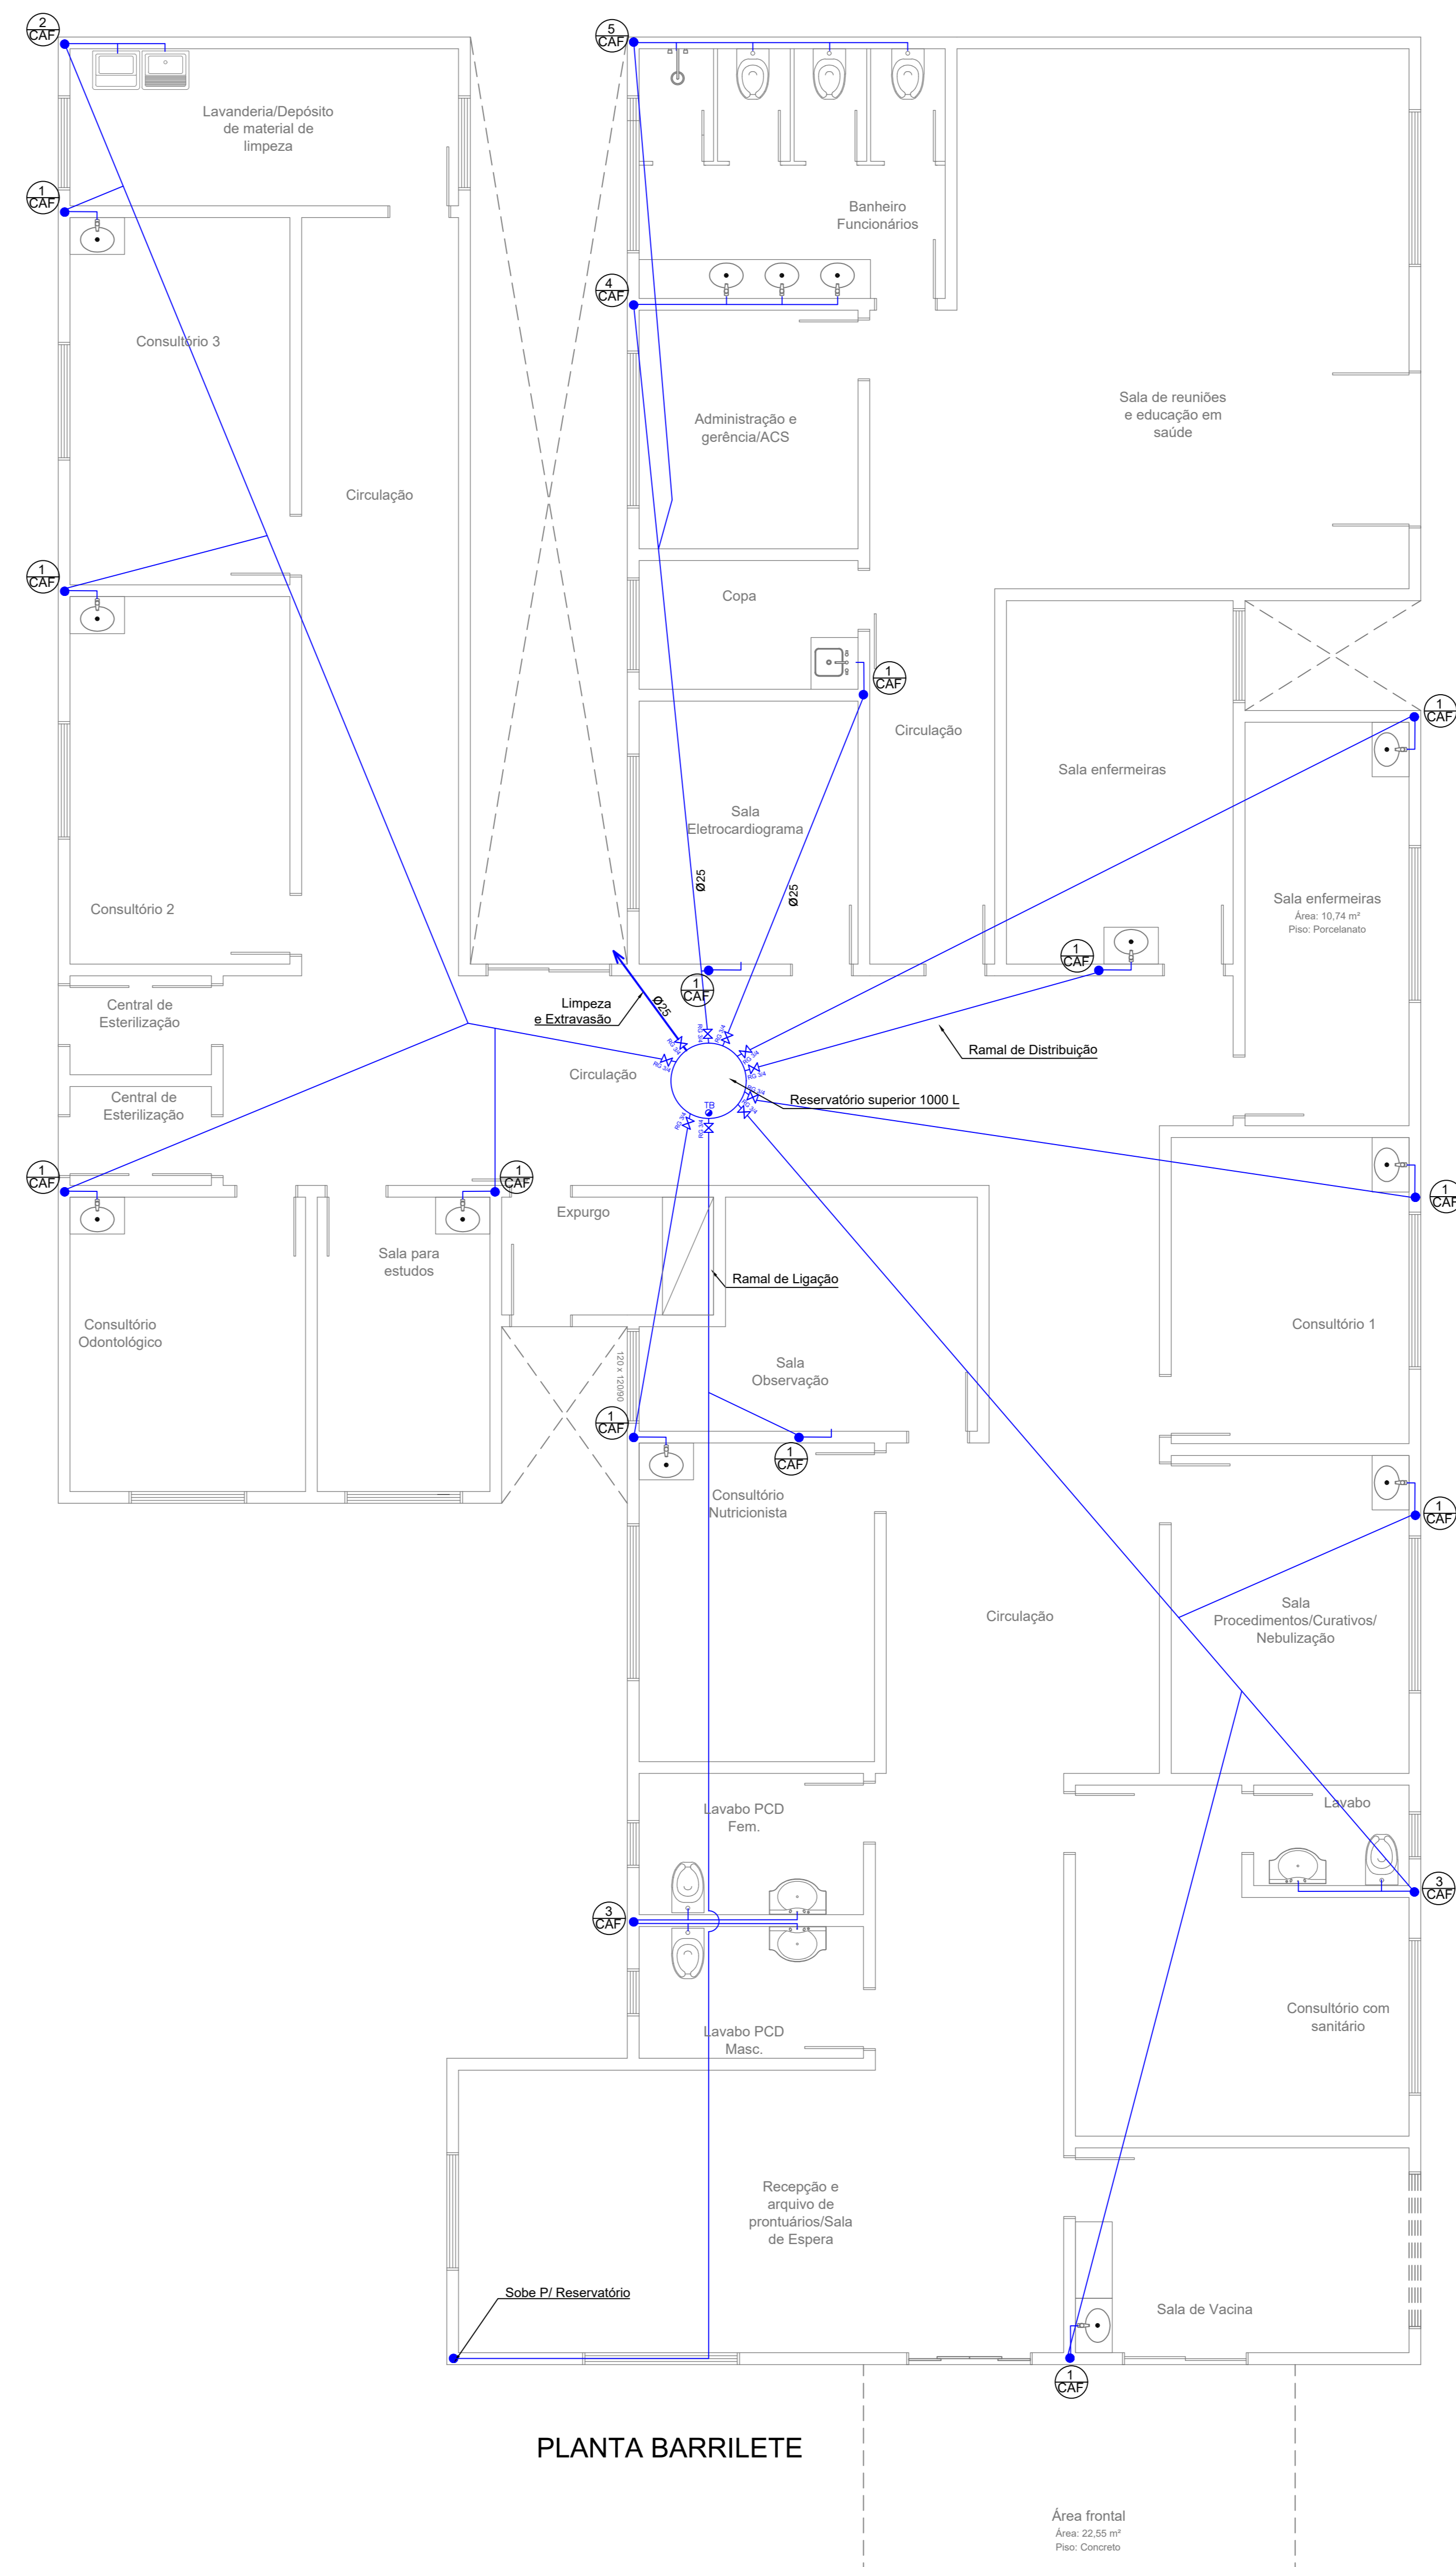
2
CAF

5
CAF

Lavanderia/Depósito de material de limpeza

1
CAF

Banheiro Funcionários

4
CAF

Consultório 3

Administração e gerência/ACS

Sala de reuniões e educação em saúde

Circulação

1
CAF

Copa

1
CAF

Circulação

1
CAF

Sala enfermeiras

Sala Eletrocardiograma

Ø25

Ø25

Sala enfermeiras
Área: 10,74 m²
Piso: Porcelanato

Consultório 2

1
CAF

1
CAF

Central de Esterilização

Limpeza e Extravasão

Ø25

Ramal de Distribuição

Circulação

Central de Esterilização

Reservatório superior 1000 L

TB

1
CAF

1
CAF

1
CAF

Expurgo

Sala para estudos

Ramal de Ligação

Consultório Odontológico

Consultório 1

120 x 120/90

Sala Observação

1
CAF

1
CAF

Consultório Nutricionista

1
CAF

Sala Procedimentos/Curativos/ Nebulização

Circulação

Lavabo PCD Fem.

Lavabo

3
CAF

3
CAF

Consultório com sanitário

Lavabo PCD Masc.

Recepção e arquivo de prontuários/Sala de Espera

Sobe P/ Reservatório

Sala de Vacina

1
CAF

PLANTA BARRILETE

Área frontal
Área: 22,55 m²
Piso: Concreto